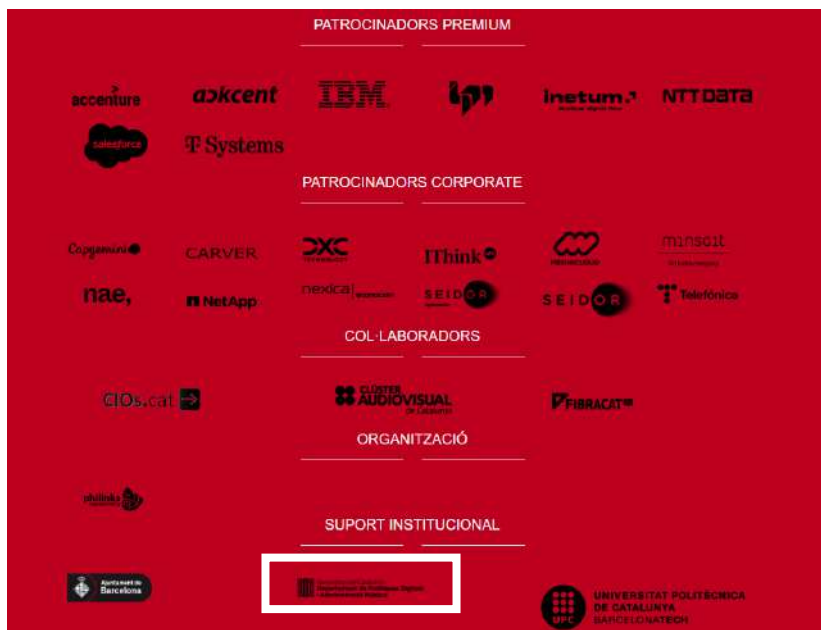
PATROCINADORS PREMIUM

accenture
aokcent
IBM
inetum.
NTT DATA
salesforce
T Systems

PATROCINADORS CORPORATE

Capgemini
CARVER
DXC
IThink
minsait
nae,
NetApp
nexica
SEIDOR
SEIDOR
Telefónica

COL·LABORADORS

CIOs.cat
CLÚSTER AUDIOVISUAL de Catalunya
FIBRACAT

ORGANITZACIÓ

phlinks

SUPORT INSTITUCIONAL

Ajuntament de Barcelona
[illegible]
UNIVERSITAT POLITÈCNICA DE CATALUNYA BARCELONATECH
UPC